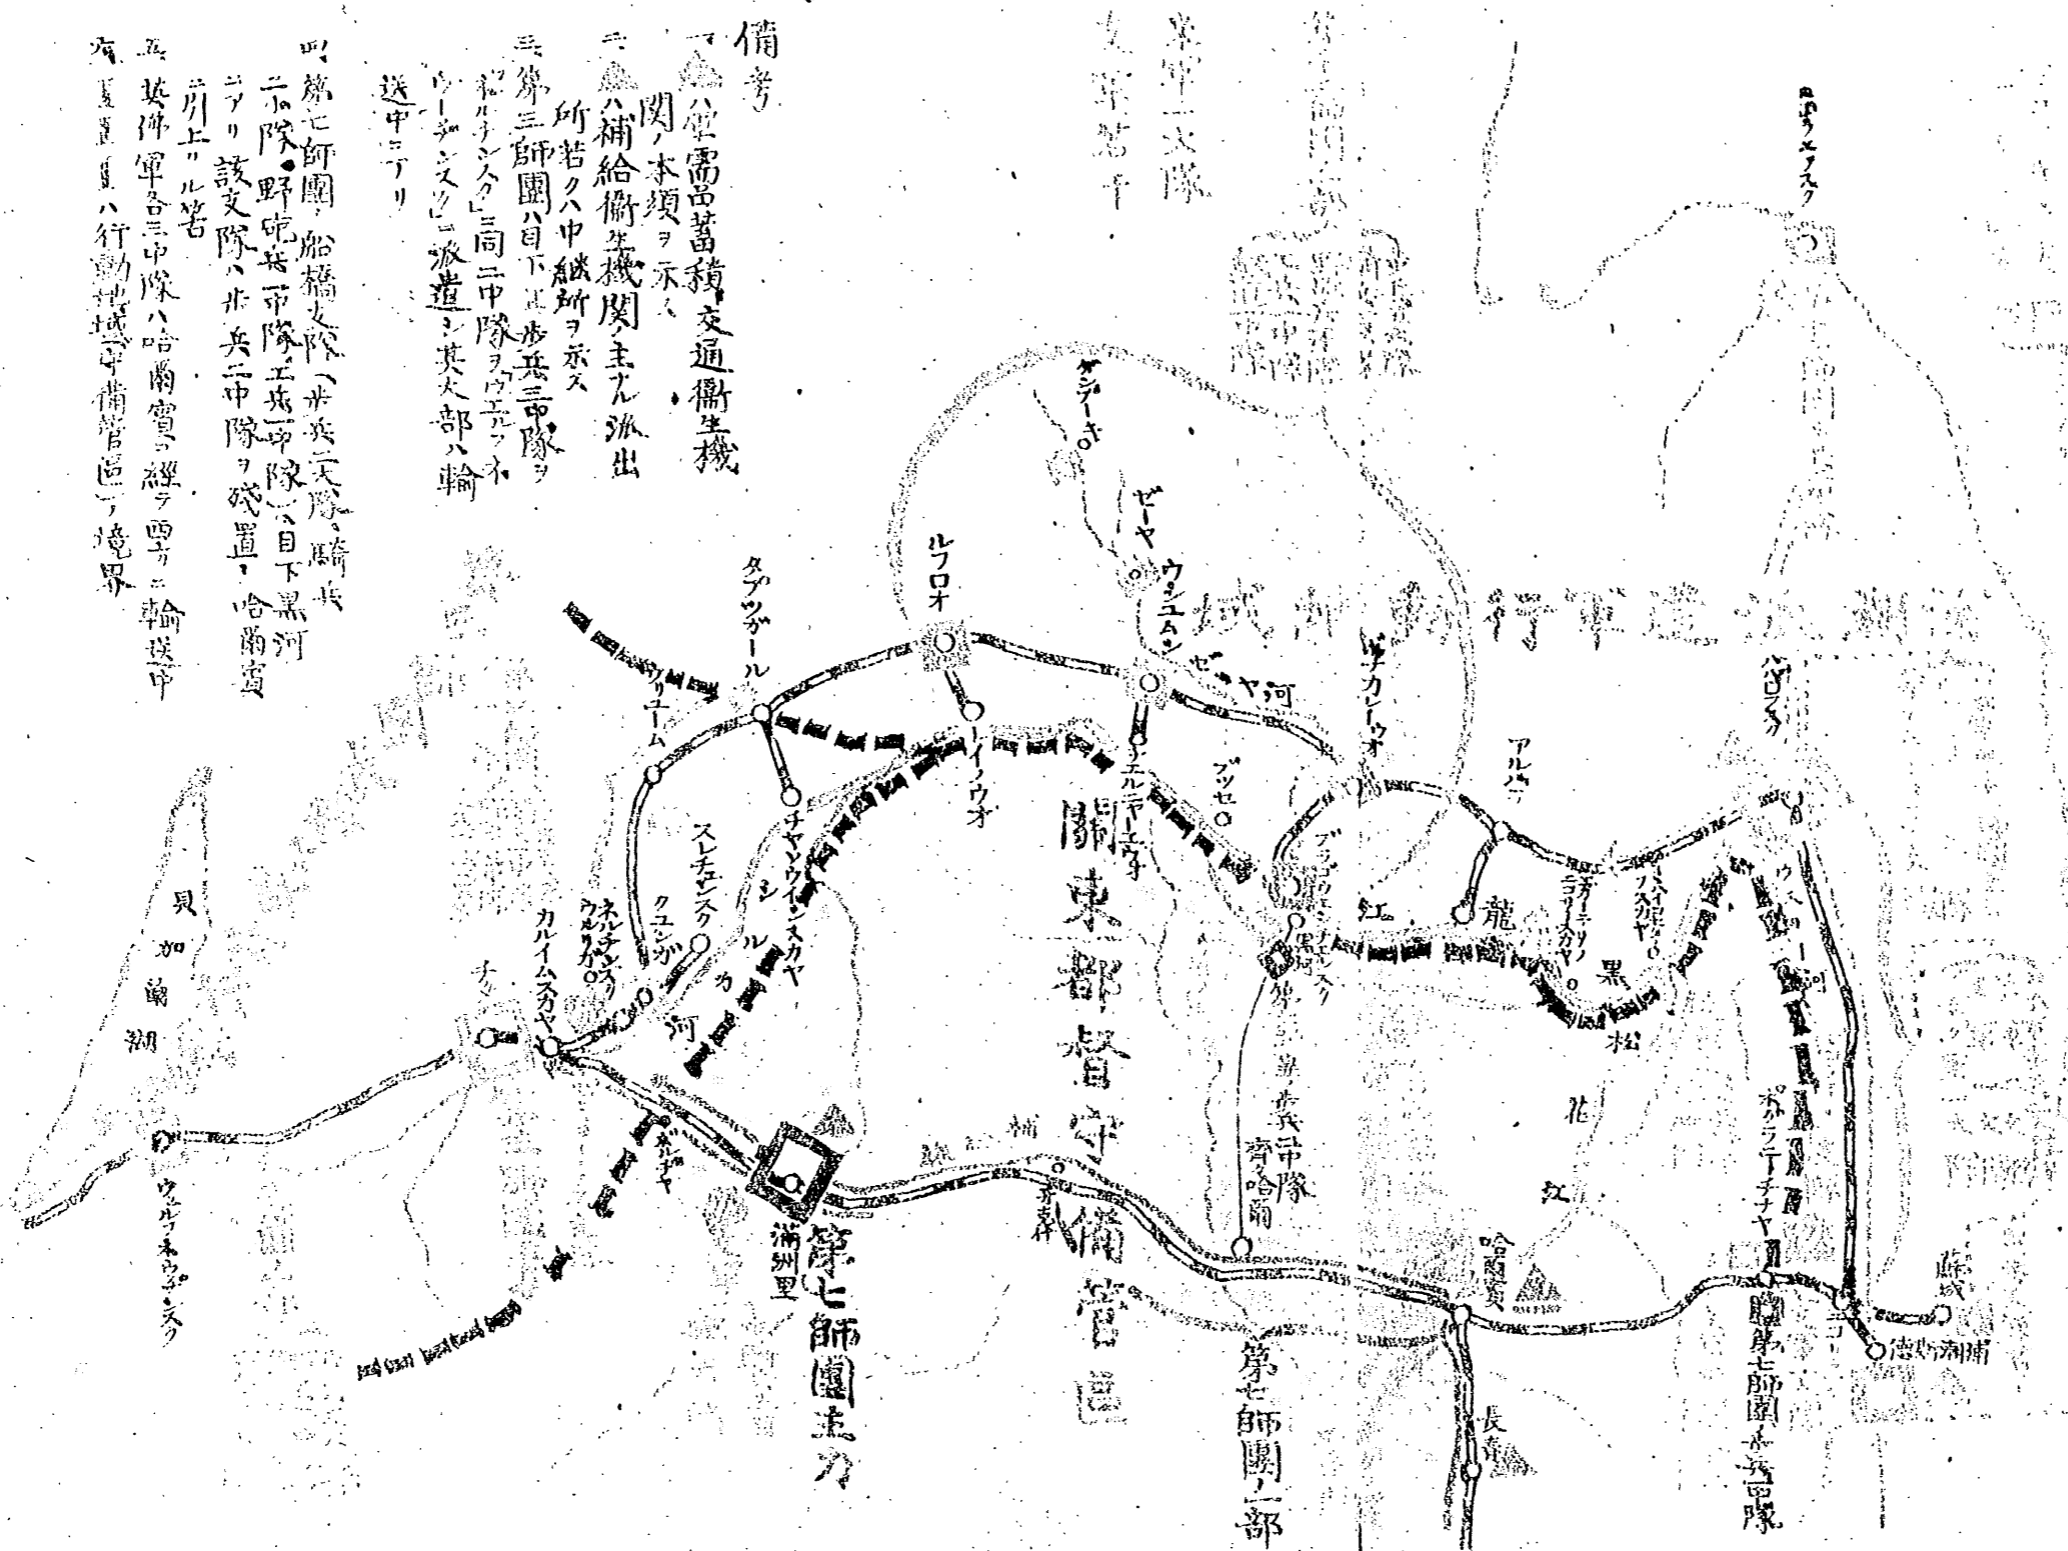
備考

一、△ハ軍需品蓄積ノ交通衛生機関ノ本須ヲ示ス

二、△ハ補給衛生機関ノ主ナル派出所若クハ中継所ヲ示ス

三、第三師團ハ目下其ノ歩兵三中隊ヲ「ルフロオ」ニ同二中隊ヲ「ウエルフネ、ウーヂンスク」ニ派遣シ其ノ大部ハ輸送中ニアリ

四、第七師團ノ船橋支隊（步兵一大隊、騎兵二小隊、野砲兵一中隊、工兵一中隊）ハ目下黒河ニアリ該支隊ハ步兵二中隊ヲ殘置シ哈爾賓ニ引上グル筈

五、英佛軍合三中隊ハ哈爾賓ニ縦テ西方ニ輸送中

六、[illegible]ハ行動地域守備管區ノ境界

第十二師團

沿海州派遣軍行動地域

関東都督府守備隊

貝加爾湖

タブツガール

ルフロオ

ゼーヤ

ウシユムン

ゼーヤ河

ブラゴヱスチエンスク

アルハラ

ハバロフスク

黒河

龍

黒

松

花

江

スレチェンスク

ネルチンスク

クユンガ

カルイムスカヤ

チタ

シルカ河

満洲里

第七師團主力

齊々哈爾

第三師團歩兵二中隊

哈爾賓

長春

第七師團ノ一部

第七師團步兵一中隊

ポクラニチナヤ

ウスリー河

ニコリスク

浦潮斯徳

ヴェルフネウーヂンスク

ニコラエフスク